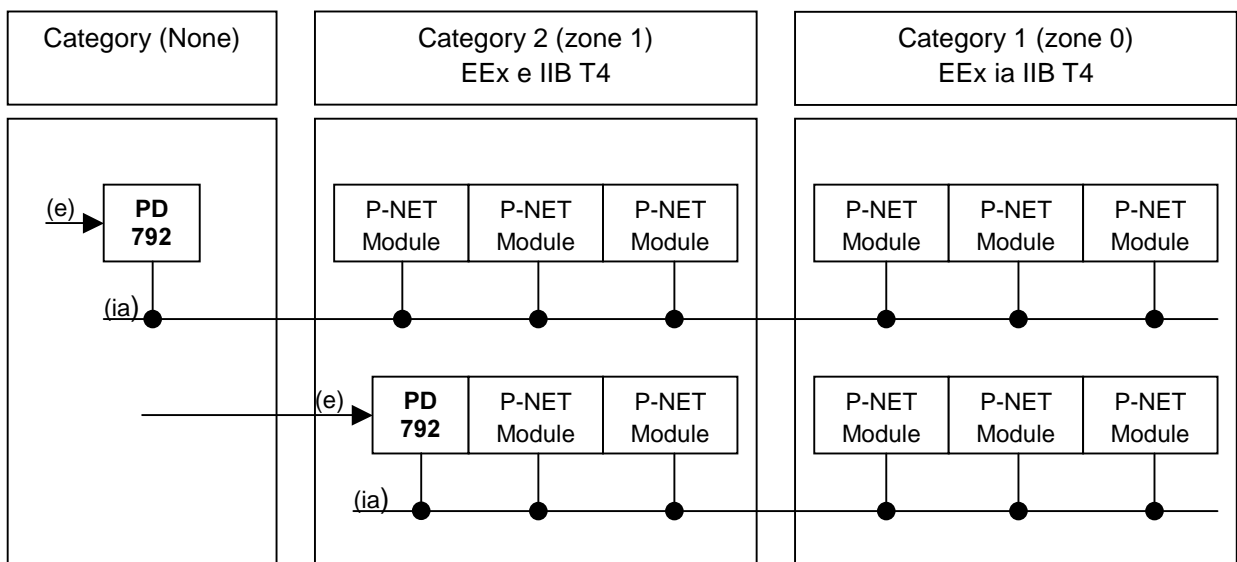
Category (None)

Category 2 (zone 1)
EEx e IIB T4

Category 1 (zone 0)
EEx ia IIB T4

(e)

PD 792

P-NET Module

P-NET Module

P-NET Module

P-NET Module

P-NET Module

P-NET Module

(ia)

(e)

PD 792

P-NET Module

P-NET Module

P-NET Module

P-NET Module

P-NET Module

(ia)